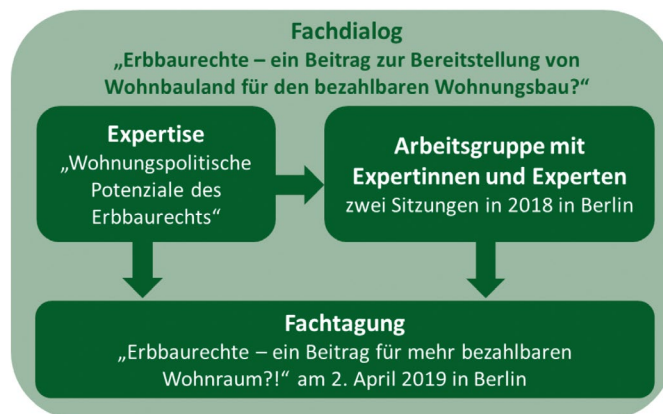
Fachdialog
„Erbbaurechte – ein Beitrag zur Bereitstellung von Wohnbauland für den bezahlbaren Wohnungsbau?“

Expertise
„Wohnungspolitische Potenziale des Erbbaurechts“

Arbeitsgruppe mit Expertinnen und Experten
zwei Sitzungen in 2018 in Berlin

Fachtagung
„Erbbaurechte – ein Beitrag für mehr bezahlbaren Wohnraum?!“ am 2. April 2019 in Berlin